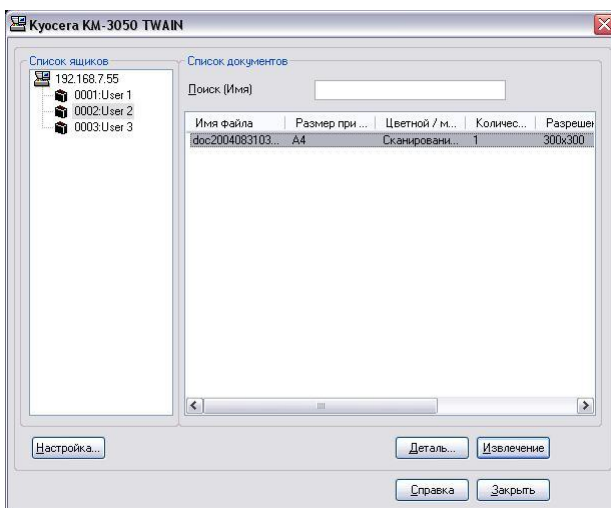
Kyocera KM-3050 TWAIN

Список ящиков
192.168.7.55
0001:User 1
0002:User 2
0003:User 3

Список документов
Поиск (Имя)

| Имя файла | Размер при ... | Цветной / м... | Количес... | Разреше |
|---|---|---|---|---|
| doc2004083103... | A4 | Сканировани... | 1 | 300x300 |

Настройка...
Деталь...
Извлечение
Справка
Закрыть